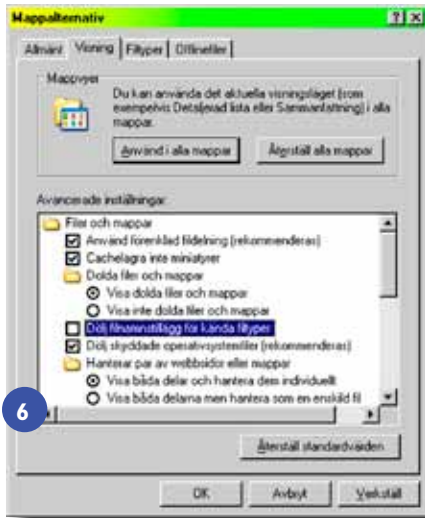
Mappalternativ ? X

Allmänt | Visning | Filtyper | Offlinefiler

Mappvyer

Du kan använda det aktuella visningsläget (som exempelvis Detaljerad lista eller Sammanställning) i alla mappar.

Använd i alla mappar | Återställ alla mappar

Avancerade inställningar:

Filer och mappar
Använd förenklad fildelning (rekommenderas)
Cachelagra inte miniatyrer
Dolda filer och mappar
Visa dolda filer och mappar
Visa inte dolda filer och mappar
Dölj filnamnstillägg för kända filtyper
Dölj skyddade operativsystemfiler (rekommenderas)
Hantera par av webbsidor eller mappar
Visa båda delar och hantera dem individuellt
Visa båda delarna men hantera som en enskild fil

6

Återställ standardvärden

OK | Avbryt | Verkställ